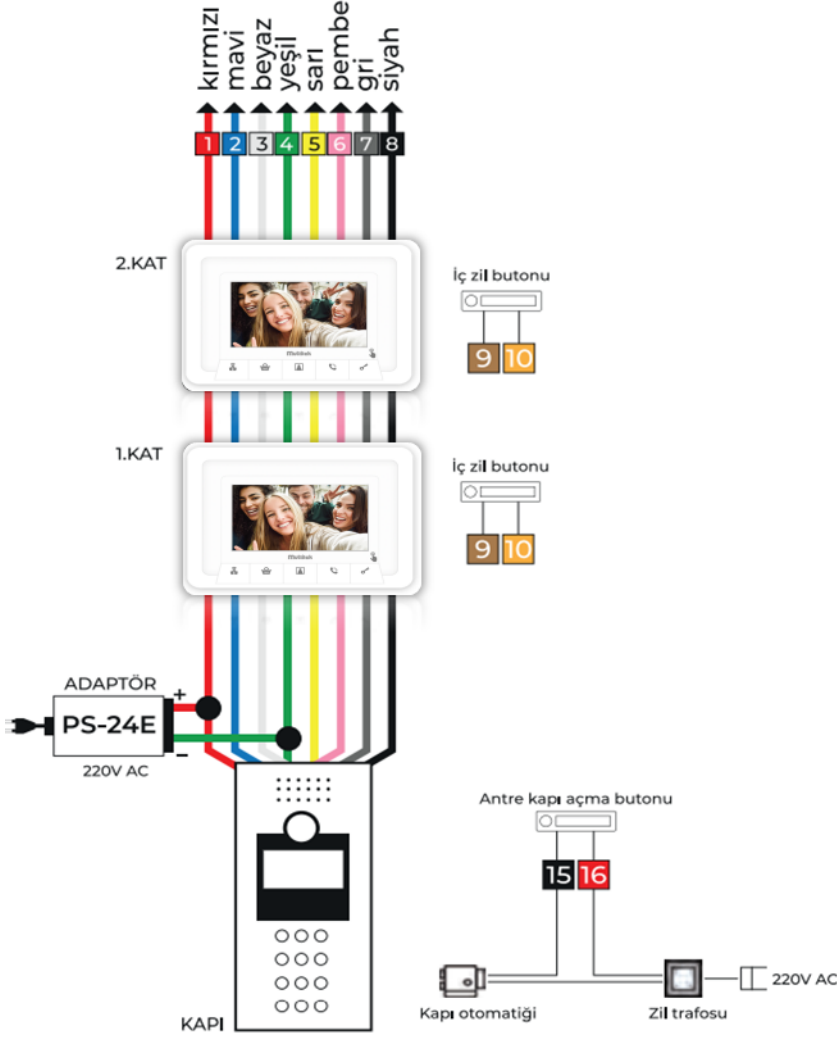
kırmızı
mavi
beyaz
yeşil
sarı
pembe
gri
siyah

1 2 3 4 5 6 7 8

2.KAT

İç zil butonu

9 10

1.KAT

İç zil butonu

9 10

ADAPTÖR
+
PS-24E
−
220V AC

Antre kapı açma butonu

15 16

KAPI

Kapı otomatiği

Zil trafosu

220V AC